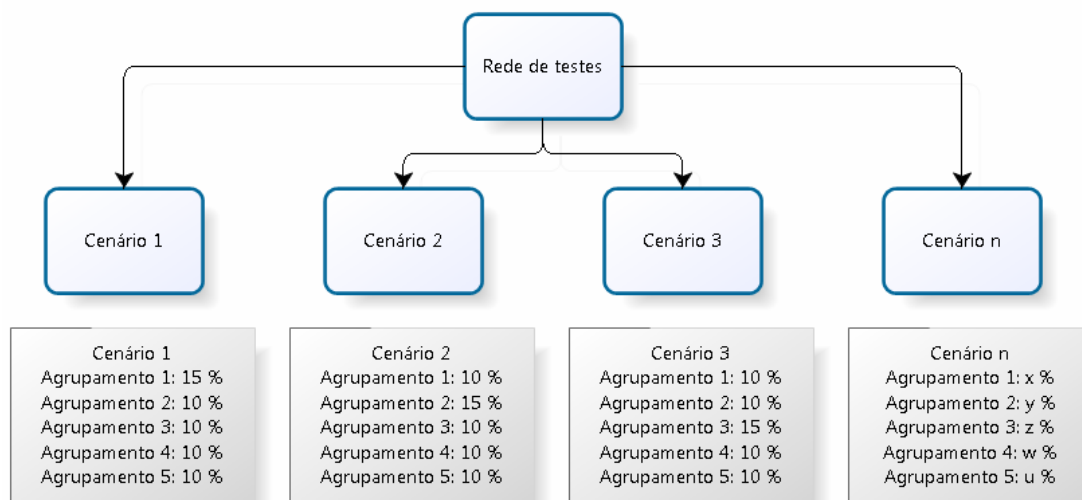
Rede de testes

Cenário 1

Cenário 2

Cenário 3

Cenário n

Cenário 1
Agrupamento 1: 15 %
Agrupamento 2: 10 %
Agrupamento 3: 10 %
Agrupamento 4: 10 %
Agrupamento 5: 10 %

Cenário 2
Agrupamento 1: 10 %
Agrupamento 2: 15 %
Agrupamento 3: 10 %
Agrupamento 4: 10 %
Agrupamento 5: 10 %

Cenário 3
Agrupamento 1: 10 %
Agrupamento 2: 10 %
Agrupamento 3: 15 %
Agrupamento 4: 10 %
Agrupamento 5: 10 %

Cenário n
Agrupamento 1: x %
Agrupamento 2: y %
Agrupamento 3: z %
Agrupamento 4: w %
Agrupamento 5: u %